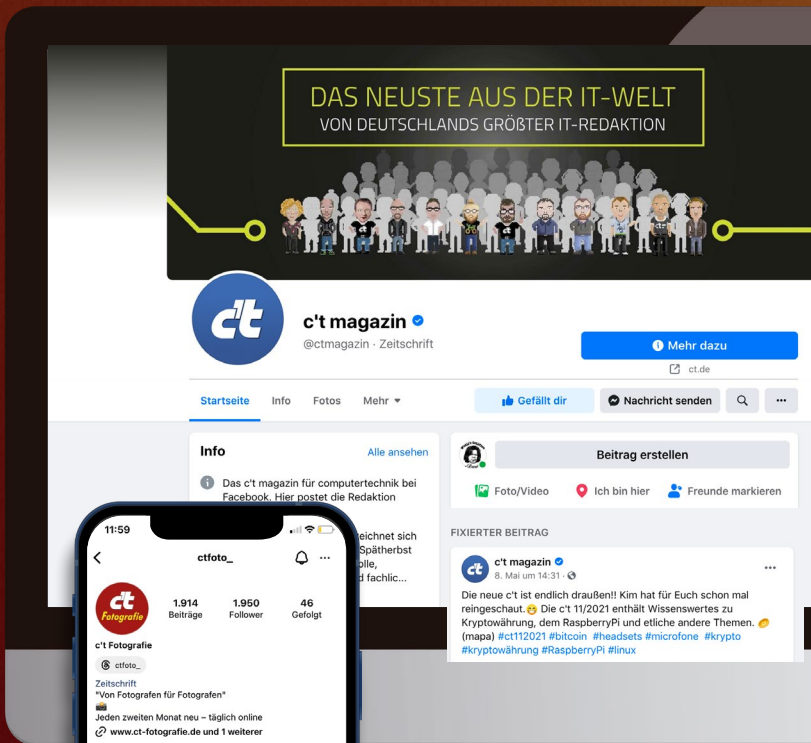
DAS NEUSTE AUS DER IT-WELT
VON DEUTSCHLANDS GRÖßTER IT-REDAKTION

c't

c't magazin
@ctmagazin · Zeitschrift

Mehr dazu
ct.de

Startseite Info Fotos Mehr

Gefällt dir
Nachricht senden

Info
Alle ansehen

Das c't magazin für computertechnik bei Facebook. Hier postet die Redaktion

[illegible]eichnet sich
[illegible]Spätherbst
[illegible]olle,
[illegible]d fachlic...

Beitrag erstellen
Foto/Video
Ich bin hier
Freunde markieren

FIXIERTER BEITRAG

c't magazin
8. Mai um 14:31 ·

Die neue c't ist endlich draußen!! Kim hat für Euch schon mal reingeschaut. Die c't 11/2021 enthält Wissenswertes zu Kryptowährung, dem RaspberryPi und etliche andere Themen. (mapa) #ct112021 #bitcoin #headsets #microfone #krypto #kryptowährung #RaspberryPi #linux

11:59
ctfoto_

c't Fotografie
1.914 Beiträge
1.950 Follower
46 Gefolgt

c't Fotografie
ctfoto_
Zeitschrift
"Von Fotografen für Fotografen"
Jeden zweiten Monat neu – täglich online
www.ct-fotografie.de und 1 weiterer